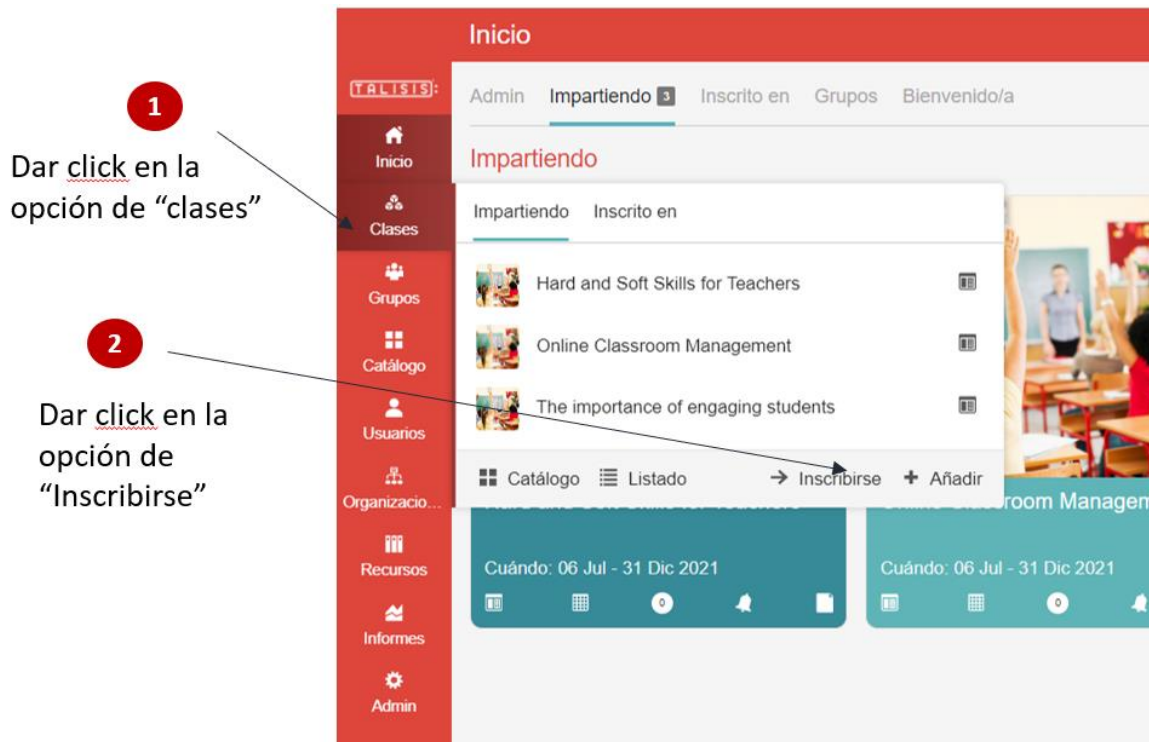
1

Dar click en la opción de “clases”

2

Dar click en la opción de “Inscribirse”

Inicio

TALISIS

Inicio

Clases

Grupos

Catálogo

Usuarios

Organizacio...

Recursos

Informes

Admin

Admin Impartiendo 3 Inscrito en Grupos Bienvenido/a

Impartiendo

Impartiendo Inscrito en

Hard and Soft Skills for Teachers

Online Classroom Management

The importance of engaging students

Catálogo Listado → Inscribirse + Añadir

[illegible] roomManagem

Cuándo: 06 Jul - 31 Dic 2021

0

Cuándo: 06 Jul - 31 Dic 2021

0